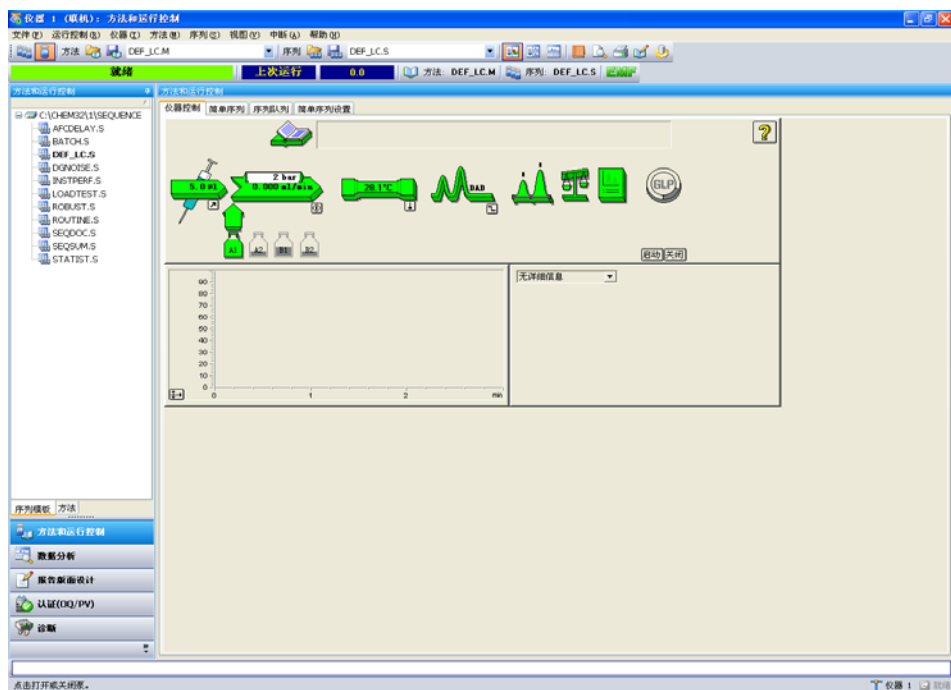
仪器 1 (联机): 方法和运行控制

文件(F) 运行控制(R) 仪器(I) 方法(M) 序列(S) 视图(V) 中断(A) 帮助(H)

方法 DEF_LC.M 序列 DEF_LC.S

就绪 上次运行 0.0 方法: DEF_LC.M 序列: DEF_LC.S

方法和运行控制

C:\CHEM32\1\SEQUENCE
AFCDELAY.S
BATCH.S
DEF_LC.S
DGNOISE.S
INSTPERF.S
LOADTEST.S
ROBUST.S
ROUTINE.S
SEQDOC.S
SEQSUM.S
STATIST.S

方法和运行控制

仪器控制 简单序列 序列队列 简单序列设置

5.0 µl
2 bar
0.000 ml/min
20.1°C
DAD
GLP
A1 A2 B1 B2
启动 关闭

90
80
70
60
50
40
30
20
10
0
0 1 2 min

无详细信息

序列模板 方法

方法和运行控制
数据分析
报告版面设计
认证(OQ/PV)
诊断

点击打开或关闭泵。

仪器 1